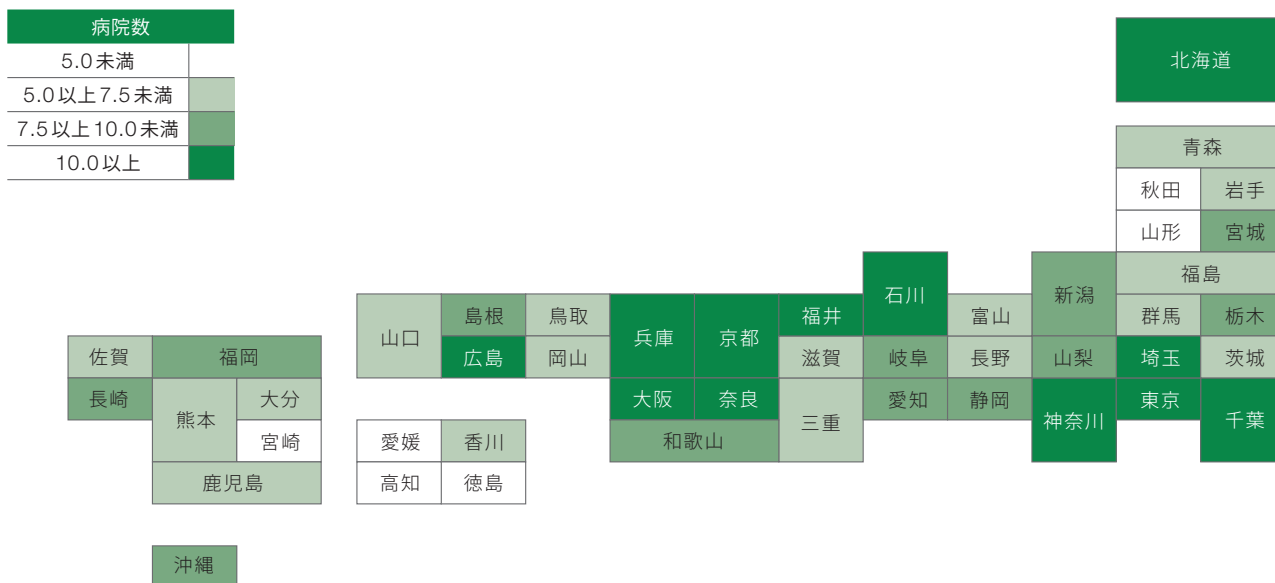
病院数
5.0未満
5.0以上7.5未満
7.5以上10.0未満
10.0以上

北海道
青森
秋田 岩手
山形 宮城
福島
石川
新潟
富山
群馬 栃木
島根 鳥取
山口
兵庫 京都 福井
広島 岡山
滋賀 岐阜 長野 山梨 埼玉 茨城
佐賀 福岡
長崎
大阪 奈良
愛知 静岡
東京
千葉
神奈川
三重
熊本 大分
宮崎
愛媛 香川
和歌山
高知 徳島
鹿児島
沖縄